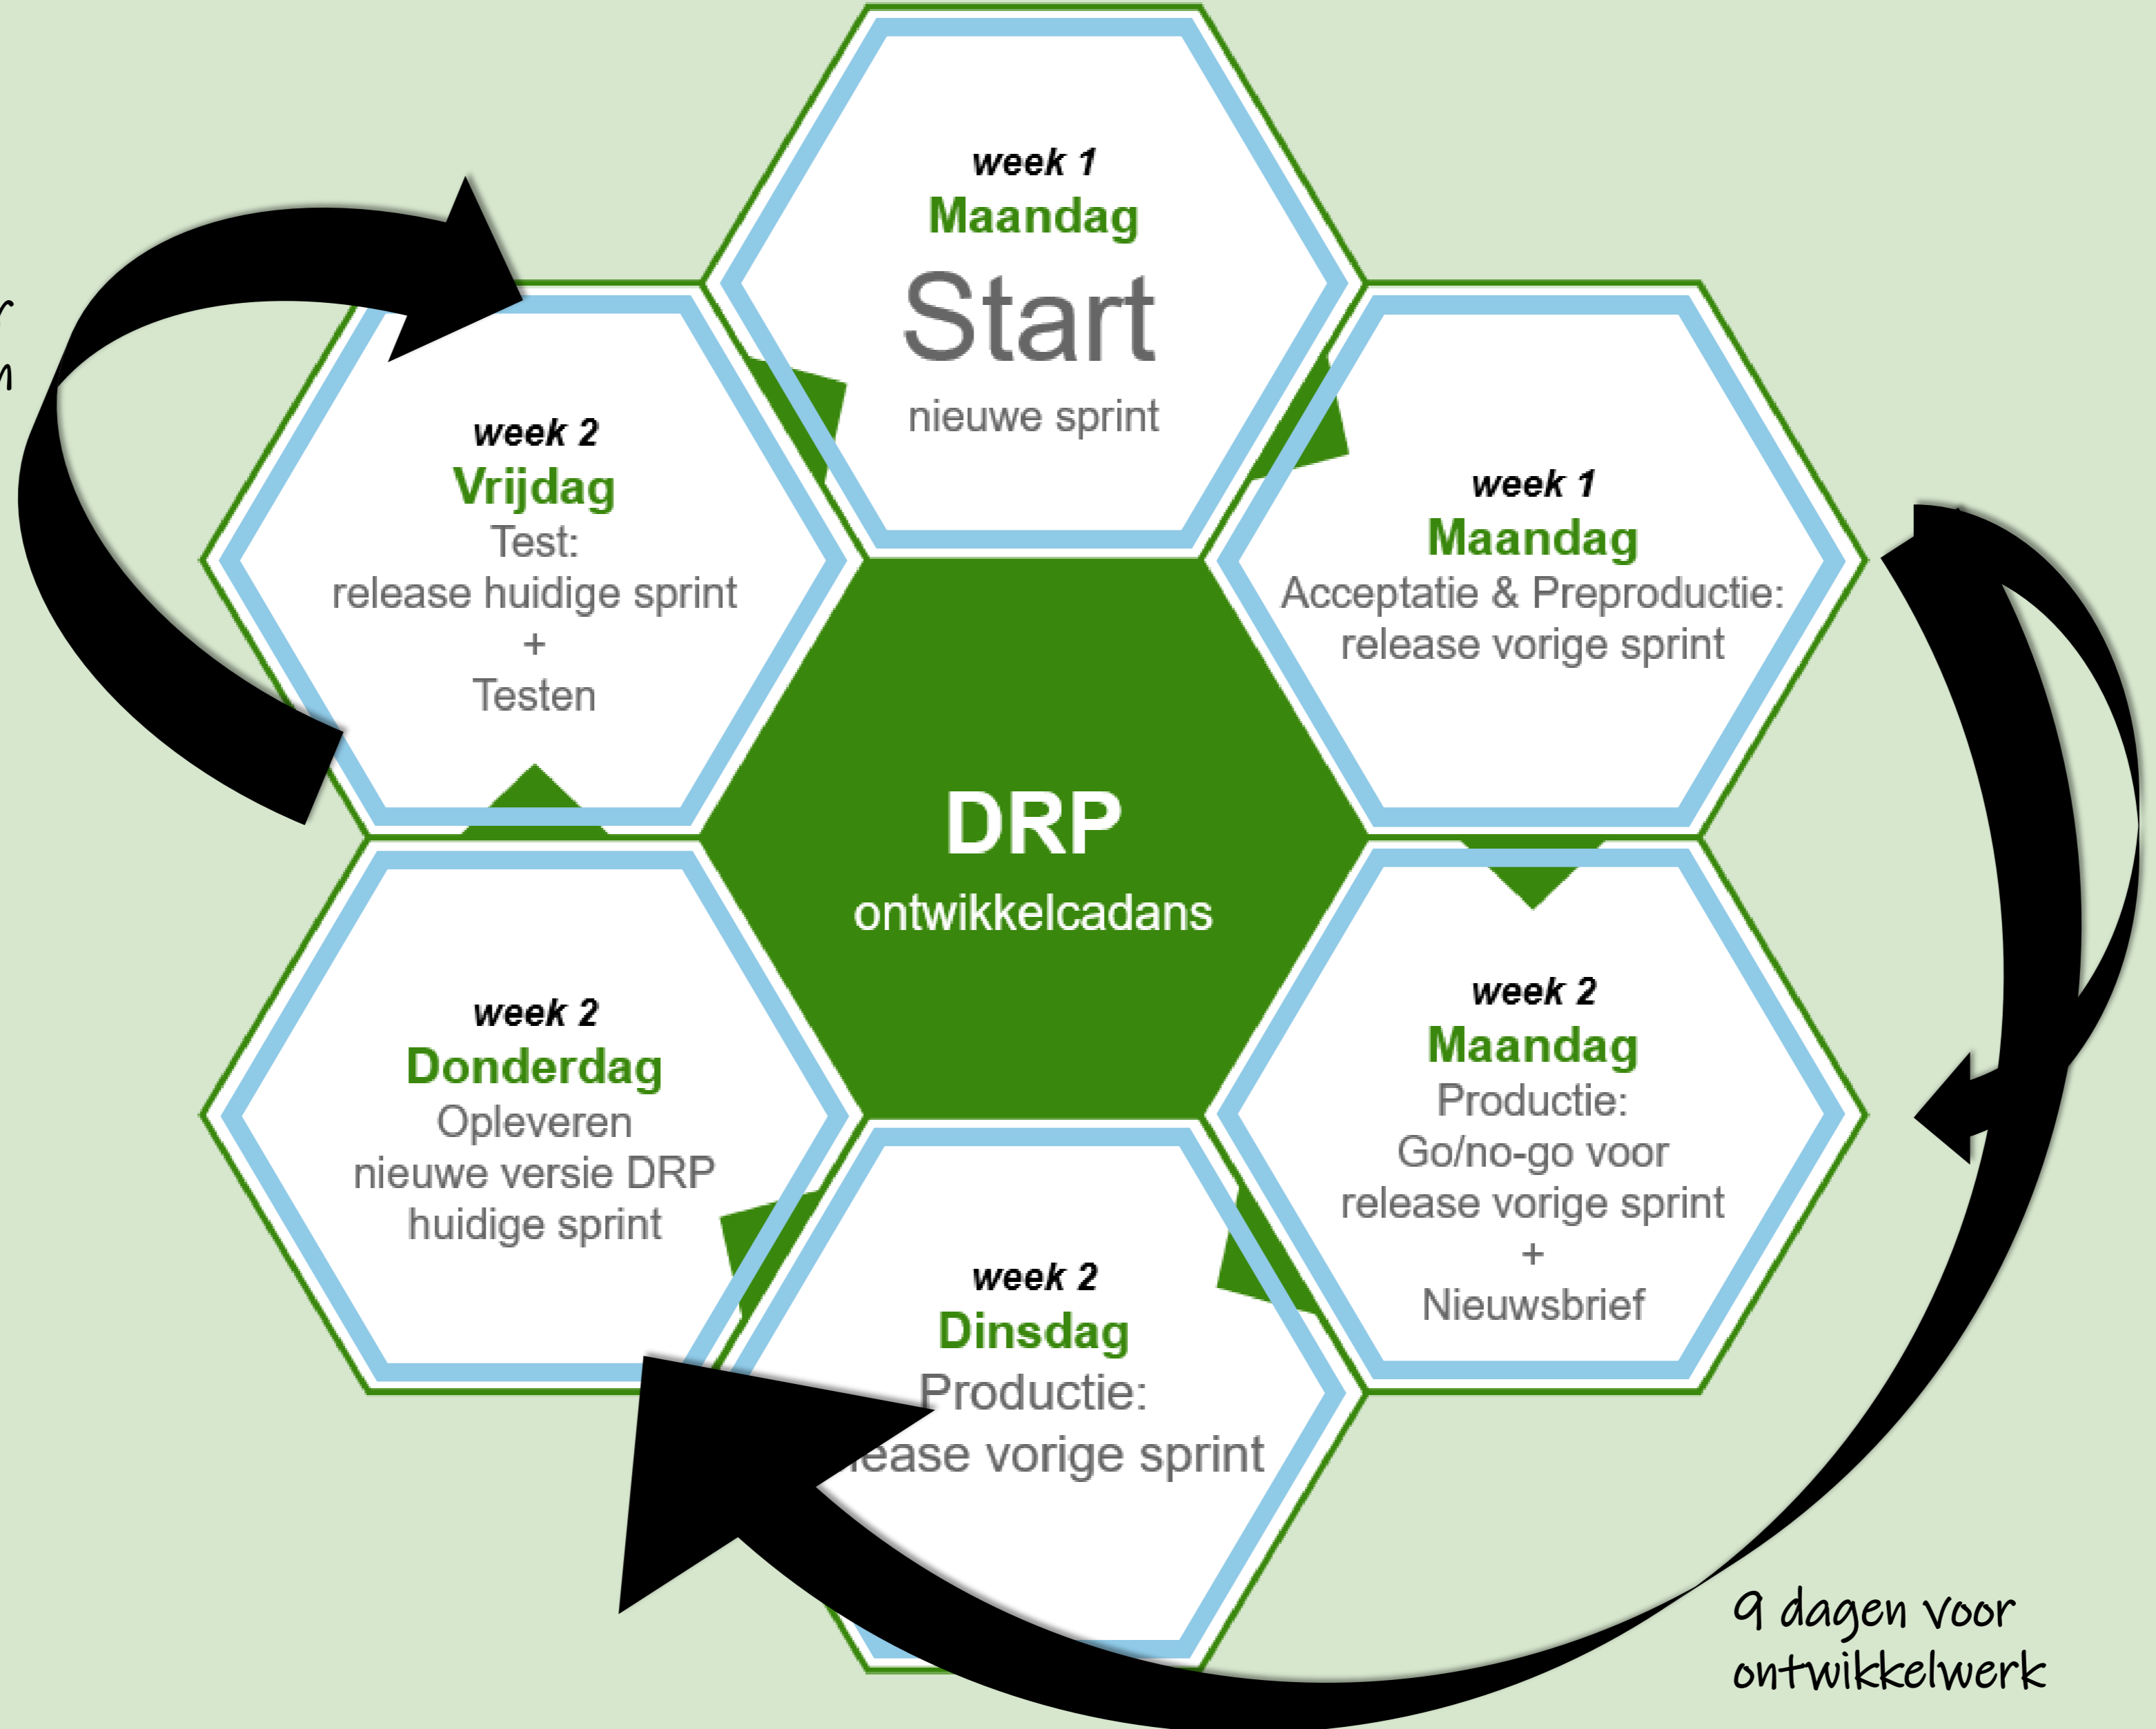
week 1
Maandag
Start
nieuwe sprint

week 1
Maandag
Acceptatie & Preproductie:
release vorige sprint

week 2
Maandag
Productie:
Go/no-go voor
release vorige sprint
+
Nieuwsbrief

week 2
Dinsdag
Productie:
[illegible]ease vorige sprint

week 2
Donderdag
Opleveren
nieuwe versie DRP
huidige sprint

week 2
Vrijdag
Test:
release huidige sprint
+
Testen

DRP
ontwikkelcadans

9 dagen voor
ontwikkelwerk

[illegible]